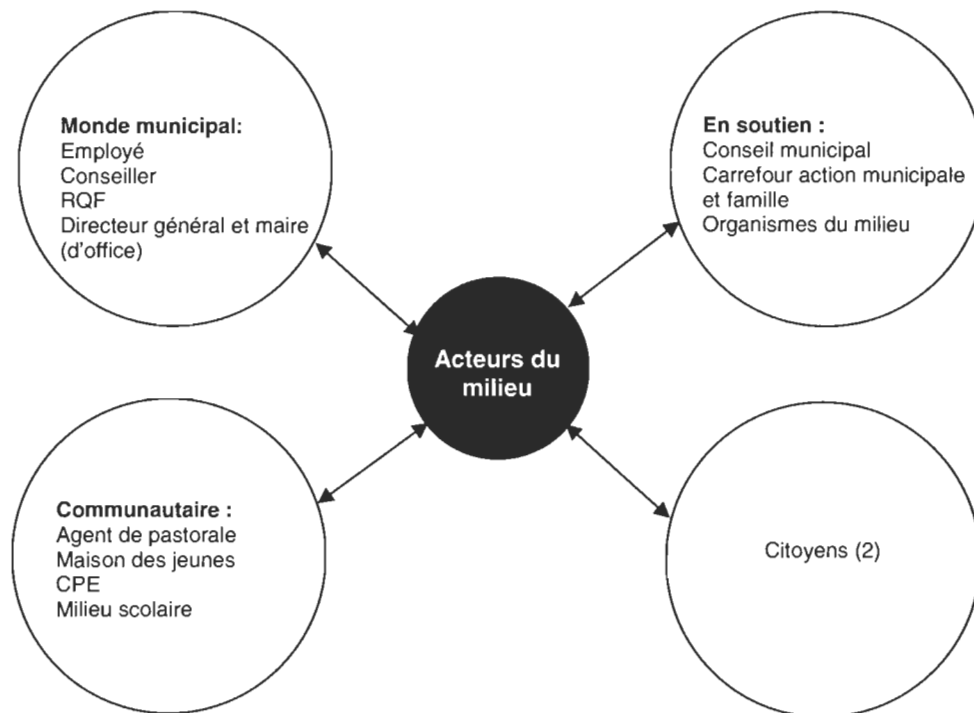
Monde municipal:
Employé
Conseiller
RQF
Directeur général et maire (d'office)

En soutien :
Conseil municipal
Carrefour action municipale et famille
Organismes du milieu

Acteurs du milieu

Communautaire :
Agent de pastorale
Maison des jeunes
CPE
Milieu scolaire

Citoyens (2)